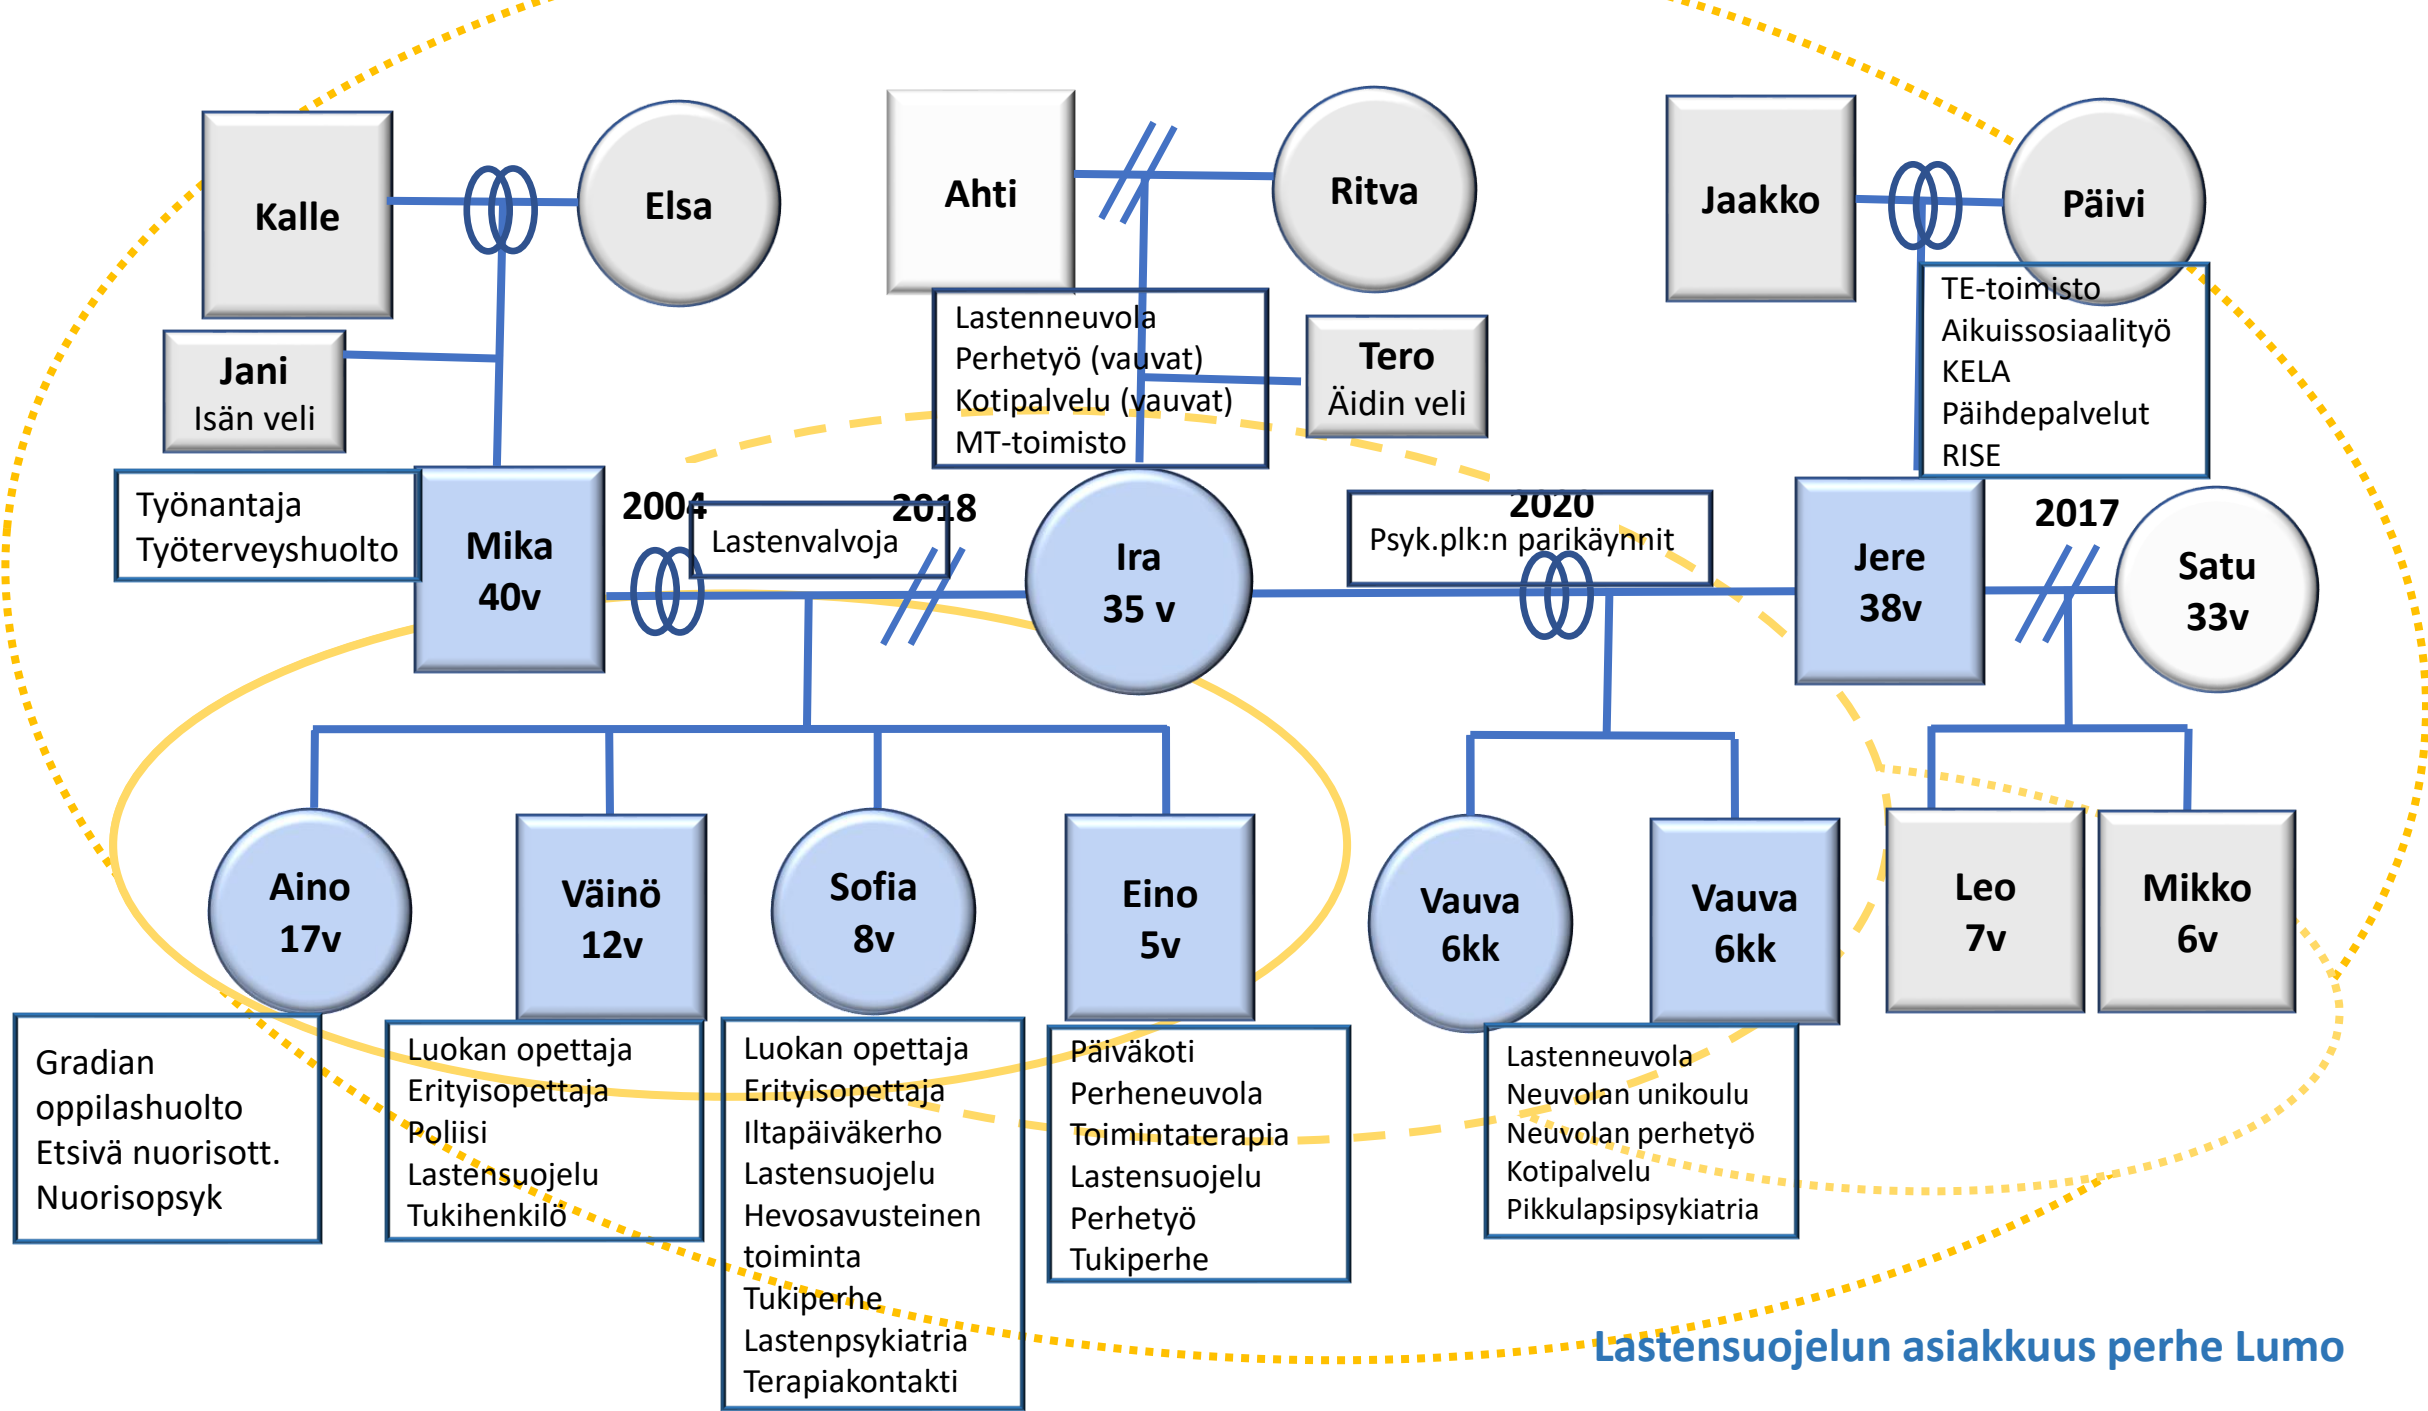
Kalle

Elsa

Ahti

Ritva

Jaakko

Päivi

Jani
Isän veli

Lastenneuvola
Perhetyö (vauvat)
Kotipalvelu (vauvat)
MT-toimisto

Tero
Äidin veli

TE-toimisto
Aikuissosiaalityö
KELA
Päihdepalvelut
RISE

Työnantaja
Työterveyshuolto

Mika
40v

2004

Lastenvalvoja

2018

Ira
35 v

2020
Psyk.plk:n parikäynnit

Jere
38v

2017

Satu
33v

Aino
17v

Väinö
12v

Sofia
8v

Eino
5v

Vauva
6kk

Vauva
6kk

Leo
7v

Mikko
6v

Gradian
oppilashuolto
Etsivä nuorisott.
Nuorisopsyk

Luokan opettaja
Erityisopettaja
Poliisi
Lastensuojelu
Tukihenkilö

Luokan opettaja
Erityisopettaja
Iltapäiväkerho
Lastensuojelu
Hevosavusteinen toiminta
Tukiperhe
Lastenpsykiatria
Terapiakontakti

Päiväkoti
Perheneuvola
Toimintaterapia
Lastensuojelu
Perhetyö
Tukiperhe

Lastenneuvola
Neuvolan unikoulu
Neuvolan perhetyö
Kotipalvelu
Pikkulapsipsykiatria

Lastensuojelun asiakkuus perhe Lumo